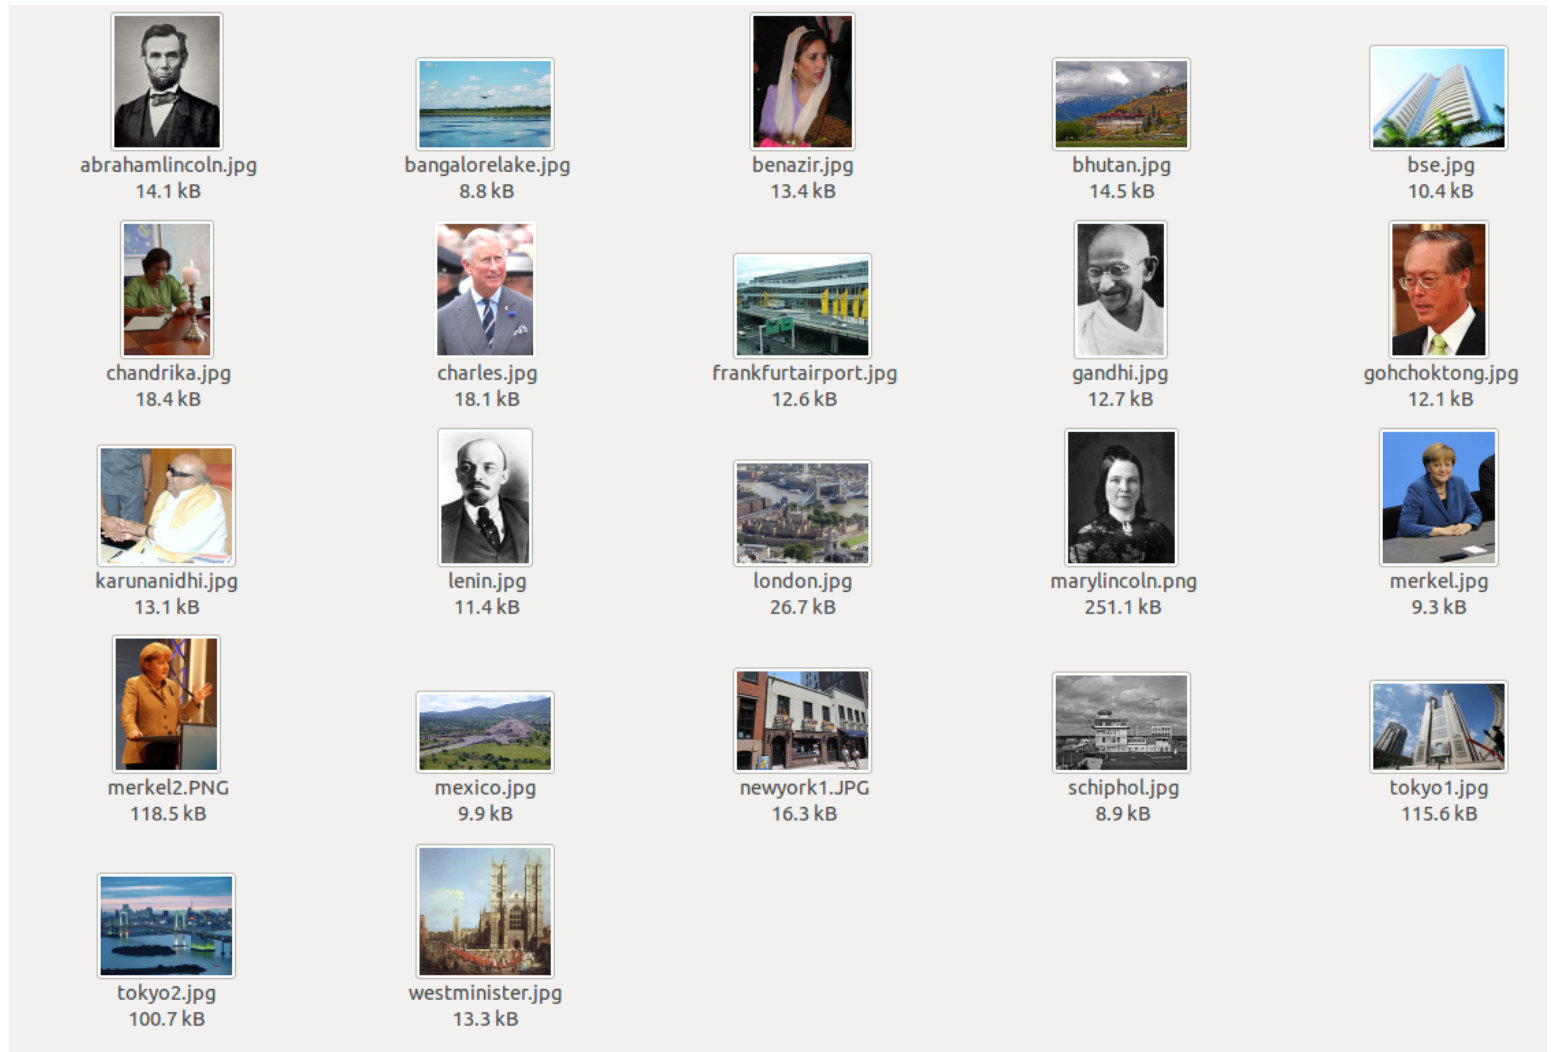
abrahamlincoln.jpg
14.1 kB

bangalorelake.jpg
8.8 kB

benazir.jpg
13.4 kB

bhutan.jpg
14.5 kB

bse.jpg
10.4 kB

chandrika.jpg
18.4 kB

charles.jpg
18.1 kB

frankfurtairport.jpg
12.6 kB

gandhi.jpg
12.7 kB

gohchoktong.jpg
12.1 kB

karunanidhi.jpg
13.1 kB

lenin.jpg
11.4 kB

london.jpg
26.7 kB

marylincoln.png
251.1 kB

merkel.jpg
9.3 kB

merkel2.PNG
118.5 kB

mexico.jpg
9.9 kB

newyork1.JPG
16.3 kB

schiphol.jpg
8.9 kB

tokyo1.jpg
115.6 kB

tokyo2.jpg
100.7 kB

westminister.jpg
13.3 kB